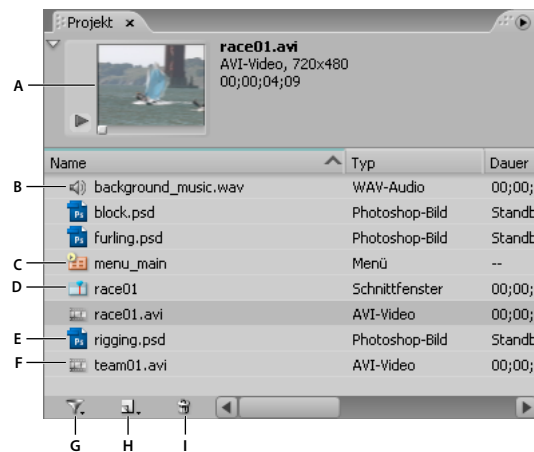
Projekt ×

race01.avi
AVI-Video, 720x480
00;00;04;09

A

| Name | Typ | Dauer |
|---|---|---|
| background_music.wav | WAV-Audio | 00;00; |
| block.psd | Photoshop-Bild | Standb |
| furling.psd | Photoshop-Bild | Standb |
| menu_main | Menü | -- |
| race01 | Schnittfenster | 00;00; |
| race01.avi | AVI-Video | 00;00; |
| rigging.psd | Photoshop-Bild | Standb |
| team01.avi | AVI-Video | 00;00; |

B
C
D
E
F
G
H
I